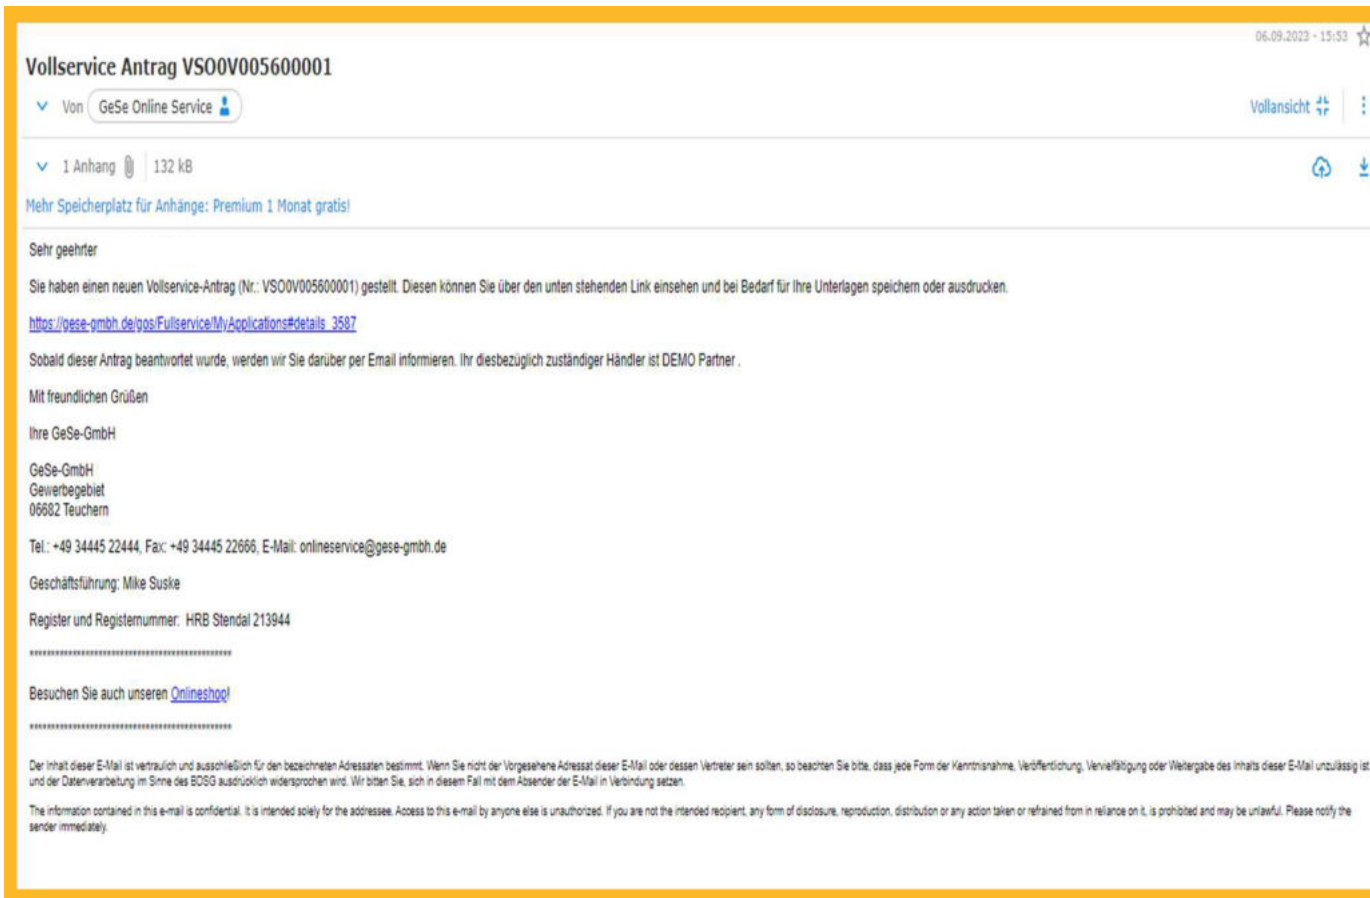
06.09.2023 - 15:53

Vollservice Antrag VSO0V005600001

Von GeSe Online Service

Vollansicht

1 Anhang 132 kB

Mehr Speicherplatz für Anhänge: Premium 1 Monat gratis!

Sehr geehrter

Sie haben einen neuen Vollservice-Antrag (Nr.: VSO0V005600001) gestellt. Diesen können Sie über den unten stehenden Link einsehen und bei Bedarf für Ihre Unterlagen speichern oder ausdrucken.

https://gese-gmbh.de/gos/Fullservice/MyApplications#details_3587

Sobald dieser Antrag beantwortet wurde, werden wir Sie darüber per Email informieren. Ihr diesbezüglich zuständiger Händler ist DEMO Partner .

Mit freundlichen Grüßen

Ihre GeSe-GmbH

GeSe-GmbH
Gewerbegebiet
06682 Teuchern

Tel.: +49 34445 22444, Fax: +49 34445 22666, E-Mail: onlineservice@gese-gmbh.de

Geschäftsführung: Mike Suske

Register und Registernummer: HRB Stendal 213944

**********************************************

Besuchen Sie auch unseren Onlineshop!

**********************************************

Der Inhalt dieser E-Mail ist vertraulich und ausschließlich für den bezeichneten Adressaten bestimmt. Wenn Sie nicht der Vorgesehene Adressat dieser E-Mail oder dessen Vertreter sein sollten, so beachten Sie bitte, dass jede Form der Kenntnisnahme, Veröffentlichung, Vervielfältigung oder Weitergabe des Inhalts dieser E-Mail unzulässig ist und der Datenverarbeitung im Sinne des BDSG ausdrücklich widersprochen wird. Wir bitten Sie, sich in diesem Fall mit dem Absender der E-Mail in Verbindung setzen.

The information contained in this e-mail is confidential. It is intended solely for the addressee. Access to this e-mail by anyone else is unauthorized. If you are not the intended recipient, any form of disclosure, reproduction, distribution or any action taken or refrained from in reliance on it, is prohibited and may be unlawful. Please notify the sender immediately.